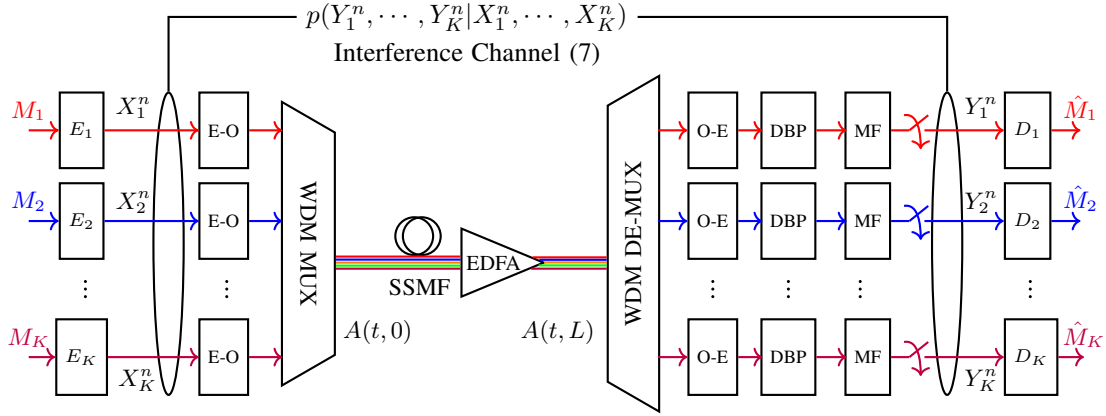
$p(Y_1^n, \cdots, Y_K^n | X_1^n, \cdots, X_K^n)$
Interference Channel (7)

$M_1$ $E_1$ $X_1^n$ E-O
$M_2$ $E_2$ $X_2^n$ E-O
⋮ ⋮
$M_K$ $E_K$ $X_K^n$ E-O

WDM MUX

SSMF

EDFA

$A(t,0)$

$A(t,L)$

WDM DE-MUX

O-E DBP MF $Y_1^n$ $D_1$ $\hat{M}_1$
O-E DBP MF $Y_2^n$ $D_2$ $\hat{M}_2$
⋮ ⋮ ⋮ ⋮
O-E DBP MF $Y_K^n$ $D_K$ $\hat{M}_K$